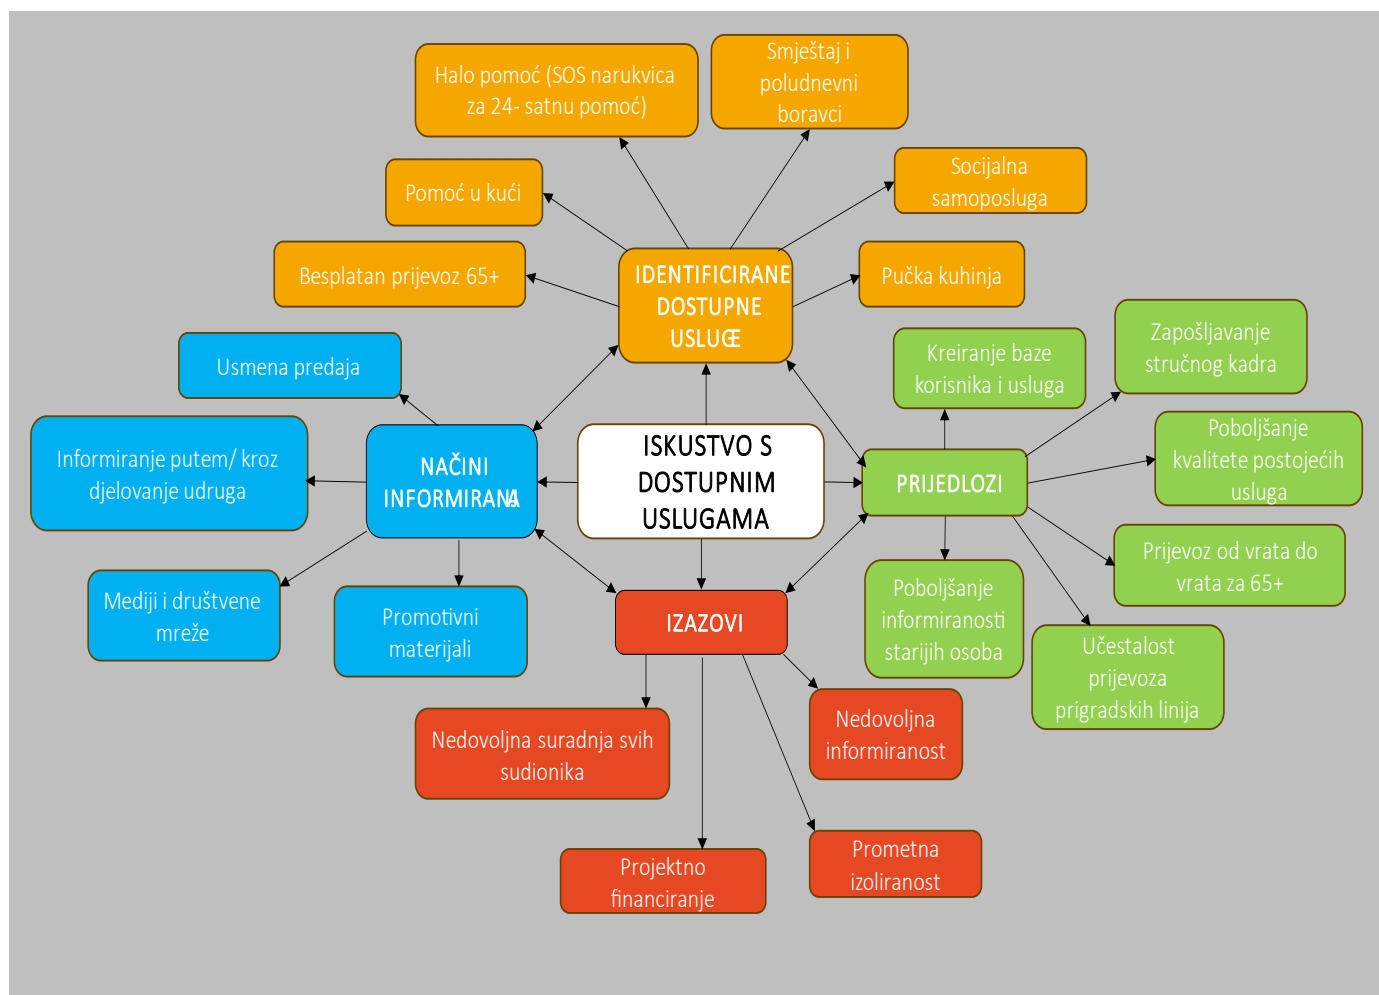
Halo pomoć (SOS narukvica za 24- satnu pomoć)

Smještaj i poludnevni boravci

Pomoć u kući

Socijalna samoposluga

Besplatan prijevoz 65+

IDENTIFICIRANE DOSTUPNE USLUGE

Pučka kuhinja

Usmena predaja

Kreiranje baze korisnika i usluga

Zapošljavanje stručnog kadra

Informiranje putem/ kroz djelovanje udruga

NAČINI INFORMIRANJA

ISKUSTVO S DOSTUPNIM USLUGAMA

PRIJEDLOZI

Poboljšanje kvalitete postojećih usluga

Mediji i društvene mreže

Promotivni materijali

IZAZOVI

Poboljšanje informiranosti starijih osoba

Prijevoz od vrata do vrata za 65+

Učestalost prijevoza prigradskih linija

Nedovoljna suradnja svih sudionika

Nedovoljna informiranost

Projektno financiranje

Prometna izoliranost